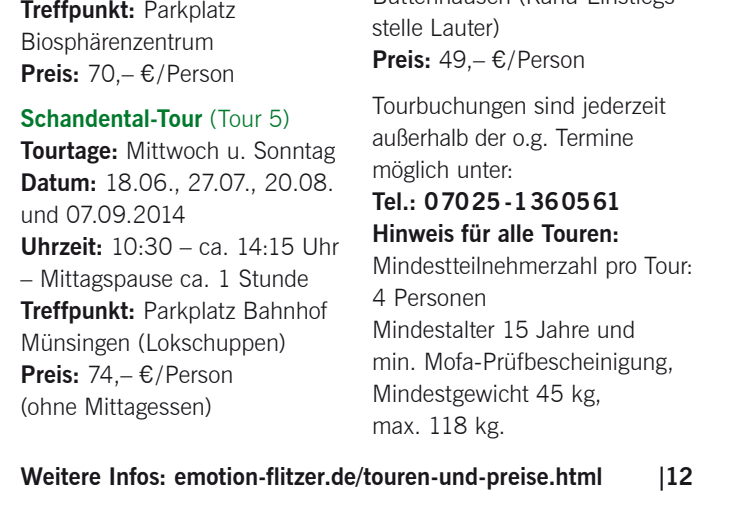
**Treffpunkt:** Parkplatz Biosphärenzentrum
**Preis:** 70,– €/Person

**Schandental-Tour** (Tour 5)
**Tourtage:** Mittwoch u. Sonntag
**Datum:** 18.06., 27.07., 20.08. und 07.09.2014
**Uhrzeit:** 10:30 – ca. 14:15 Uhr – Mittagspause ca. 1 Stunde
**Treffpunkt:** Parkplatz Bahnhof Münsingen (Lokschuppen)
**Preis:** 74,– €/Person (ohne Mittagessen)

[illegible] stelle Lauter)
**Preis:** 49,– €/Person

Tourbuchungen sind jederzeit außerhalb der o.g. Termine möglich unter:
**Tel.: 07025-1360561**
**Hinweis für alle Touren:**
Mindestteilnehmerzahl pro Tour: 4 Personen
Mindestalter 15 Jahre und min. Mofa-Prüfbescheinigung, Mindestgewicht 45 kg, max. 118 kg.

**Weitere Infos: emotion-flitzer.de/touren-und-preise.html |12**